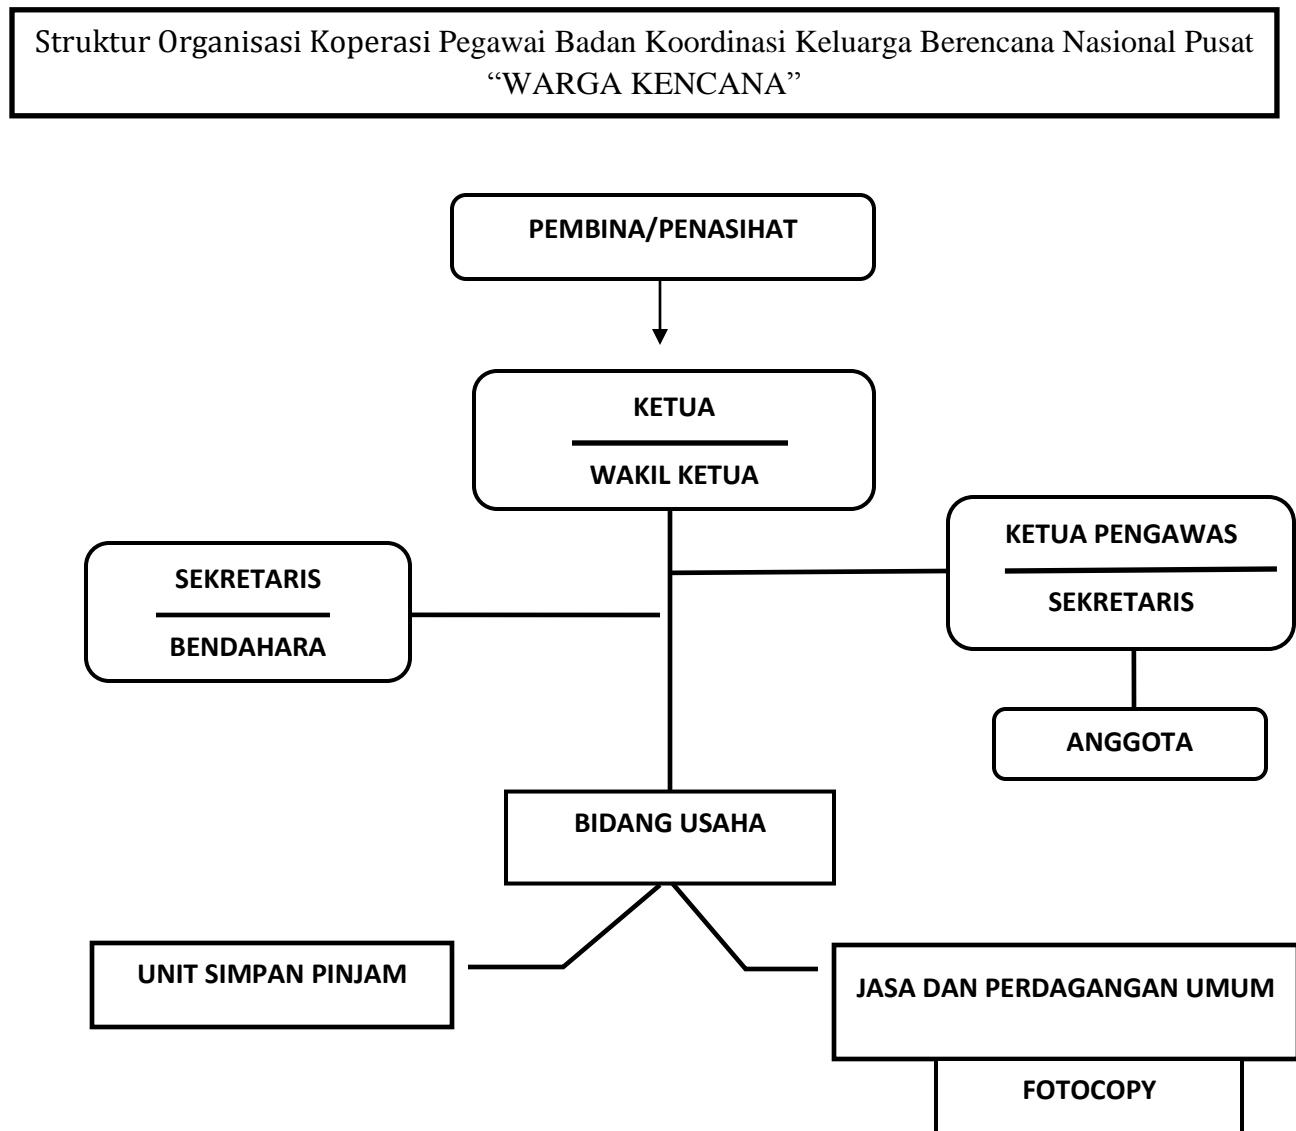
Struktur Organisasi Koperasi Pegawai Badan Koordinasi Keluarga Berencana Nasional Pusat "WARGA KENCANA"

PEMBINA/PENASIHAT

KETUA

WAKIL KETUA

SEKRETARIS

BENDAHARA

KETUA PENGAWAS

SEKRETARIS

ANGGOTA

BIDANG USAHA

UNIT SIMPAN PINJAM

JASA DAN PERDAGANGAN UMUM

FOTOCOPY